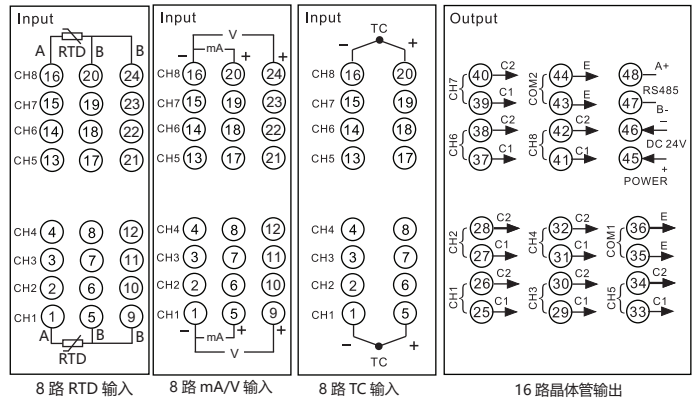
Input

RTD
A B B

CH8 16 20 24
CH7 15 19 23
CH6 14 18 22
CH5 13 17 21

CH4 4 8 12
CH3 3 7 11
CH2 2 6 10
CH1 1 5 9

A B B
RTD

8 路 RTD 输入

Input

V
– mA + +

CH8 16 20 24
CH7 15 19 23
CH6 14 18 22
CH5 13 17 21

CH4 4 8 12
CH3 3 7 11
CH2 2 6 10
CH1 1 5 9

– mA + +
V

8 路 mA/V 输入

Input

TC
– +

CH8 16 20
CH7 15 19
CH6 14 18
CH5 13 17

CH4 4 8
CH3 3 7
CH2 2 6
CH1 1 5

– +
TC

8 路 TC 输入

Output

CH7 40 C2 39 C1
COM2 44 E 43 E
48 A+ RS485 47 B-
CH6 38 C2 37 C1
CH8 42 C2 41 C1
46 – DC 24V 45 + POWER

CH2 28 C2 27 C1
CH4 32 C2 31 C1
COM1 36 E 35 E
CH1 26 C2 25 C1
CH3 30 C2 29 C1
CH5 34 C2 33 C1

16 路晶体管输出